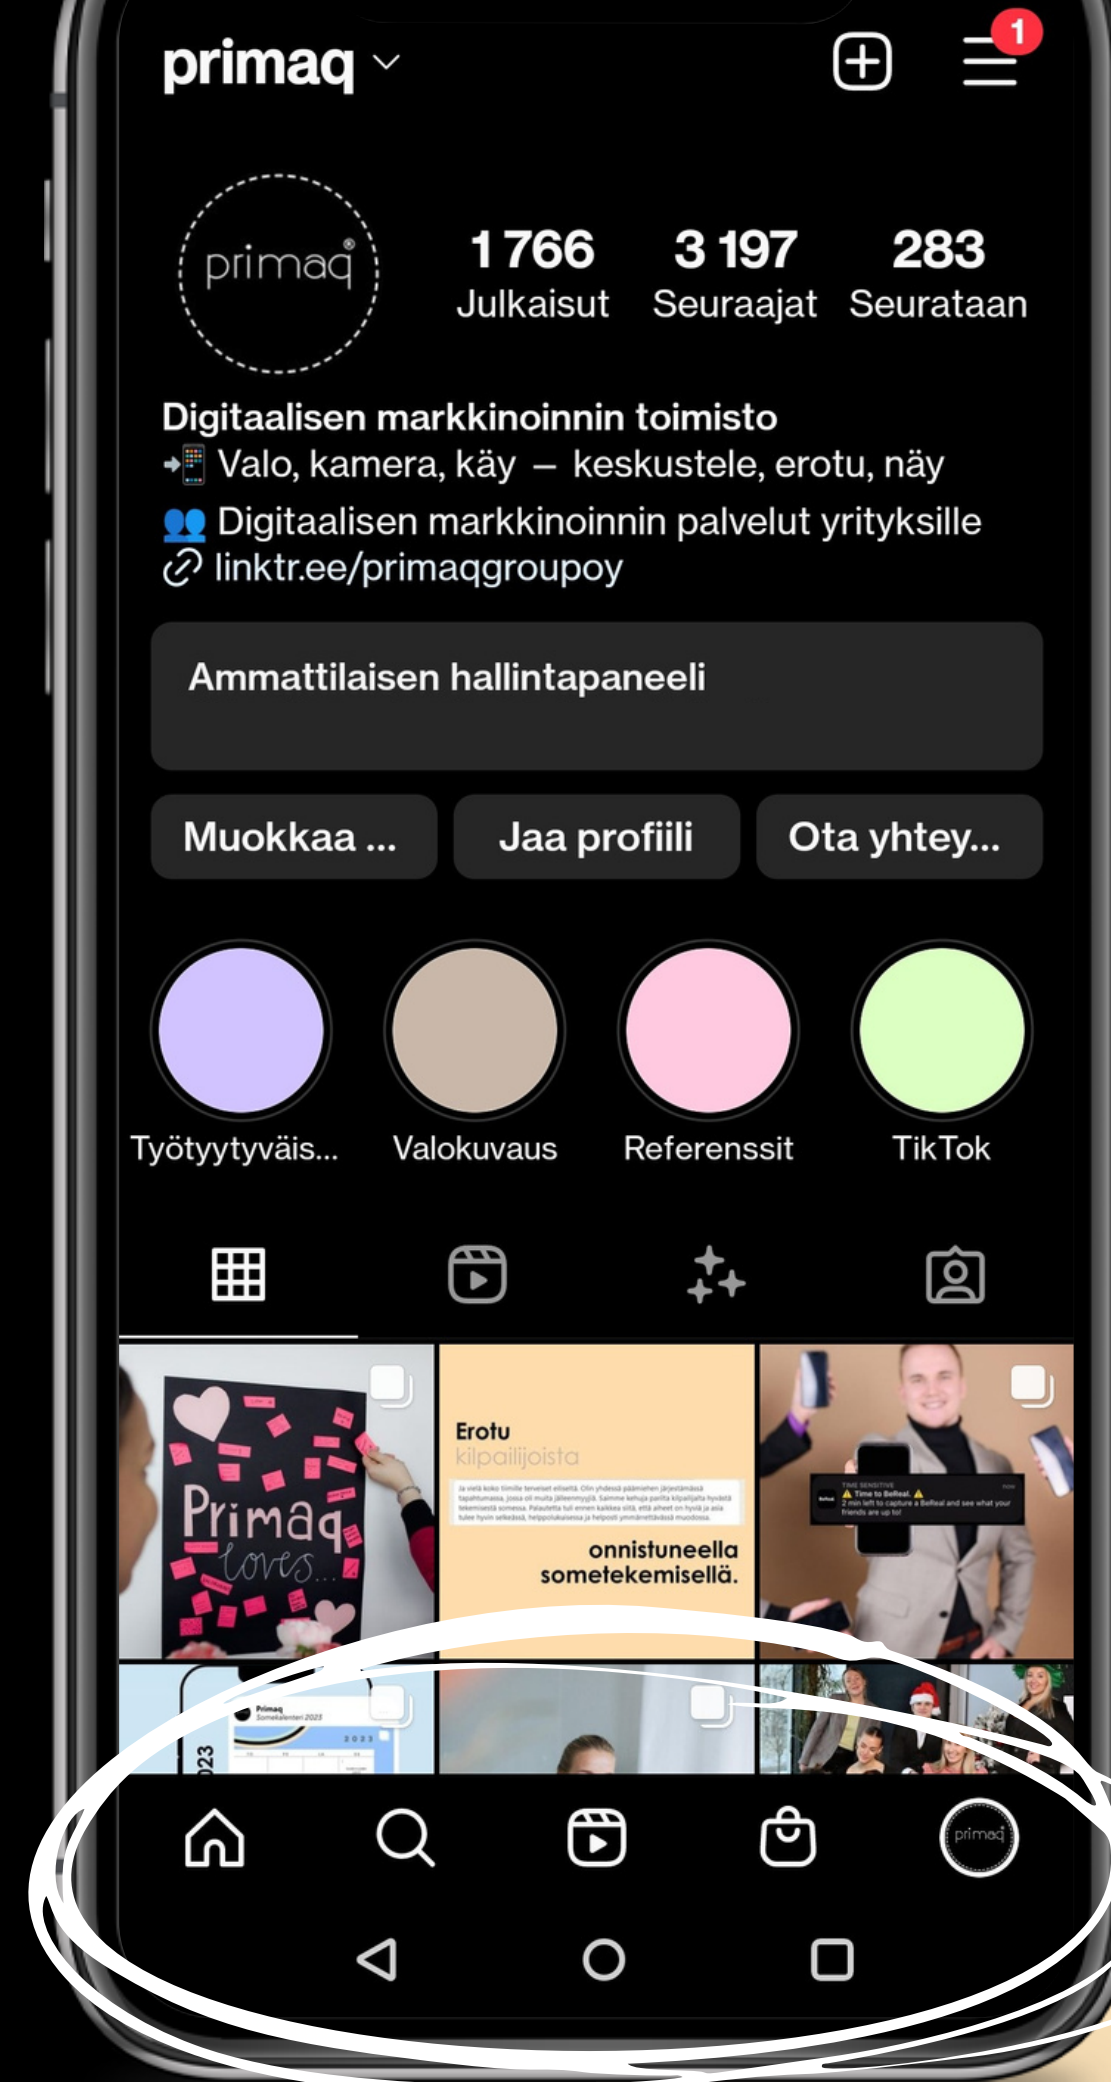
primaq

1

primaq

1 766
Julkaisut

3 197
Seuraajat

283
Seurataan

Digitaalisen markkinoinnin toimisto
📲 Valo, kamera, käy — keskustele, erotu, näy
👥 Digitaalisen markkinoinnin palvelut yrityksille
linktr.ee/primaqgroupoy

Ammattilaisen hallintapaneeli

Muokkaa ...
Jaa profiili
Ota yhtey...

Työtyytyväis...
Valokuvaus
Referenssit
TikTok

Primaq loves...

Erotu
kilpailijoista
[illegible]
onnistuneella
sometekemisellä.

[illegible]

Primaq
Somekalenteri 2023
2023

primaq